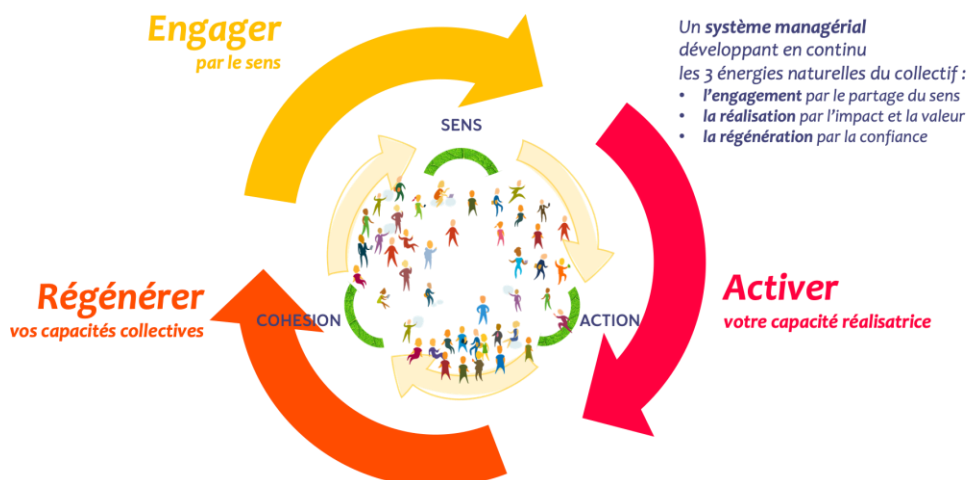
Engager
par le sens

Un **système managérial** développant en continu les 3 énergies naturelles du collectif :
- **l'engagement** par le partage du sens
- **la réalisation** par l'impact et la valeur
- **la régénération** par la confiance

SENS

COHESION

ACTION

Régénérer
vos capacités collectives

Activer
votre capacité réalisatrice